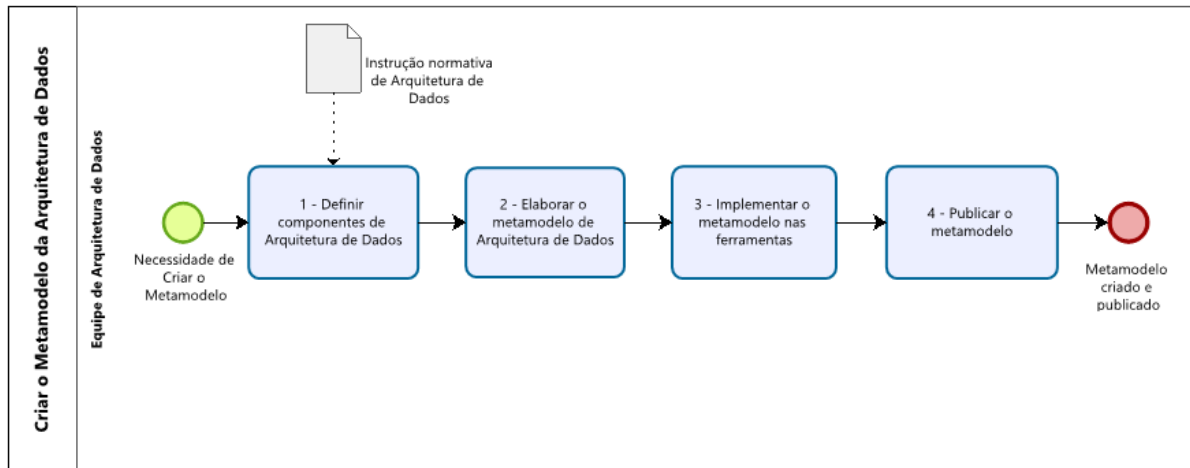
Criar o Metamodelo da Arquitetura de Dados

Equipe de Arquitetura de Dados

Instrução normativa de Arquitetura de Dados

Necessidade de Criar o Metamodelo

1 - Definir componentes de Arquitetura de Dados

2 - Elaborar o metamodelo de Arquitetura de Dados

3 - Implementar o metamodelo nas ferramentas

4 - Publicar o metamodelo

Metamodelo criado e publicado